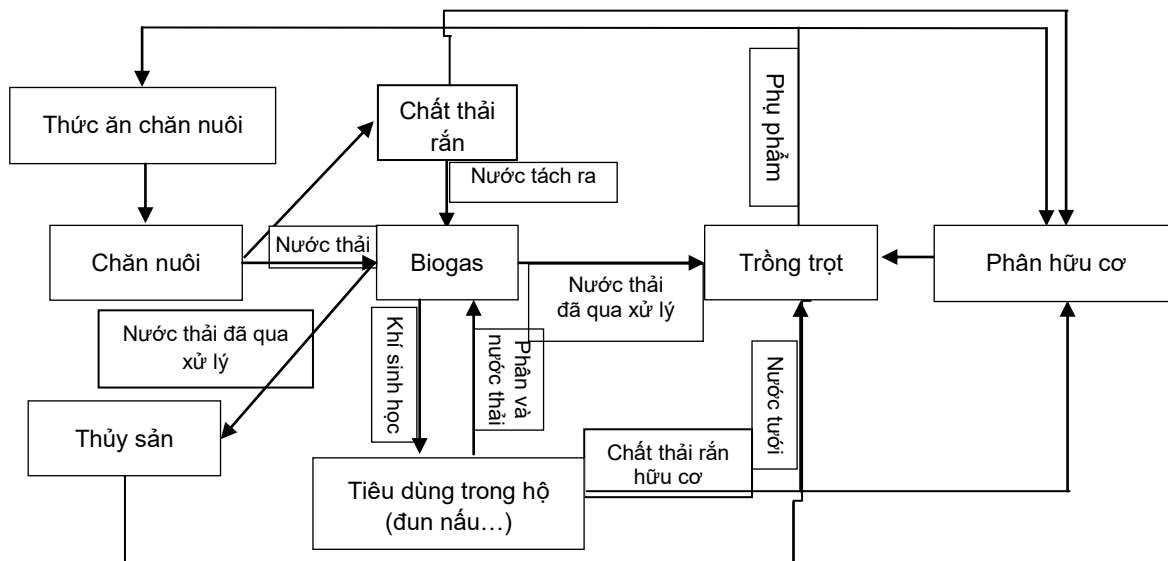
Thức ăn chăn nuôi

Chất thải rắn

Phụ phẩm

Nước tách ra

Chăn nuôi

Nước thải

Biogas

Nước thải đã qua xử lý

Trồng trọt

Phân hữu cơ

Nước thải đã qua xử lý

Khí sinh học

Phân và nước thải

Nước tưới

Thủy sản

Chất thải rắn hữu cơ

Tiêu dùng trong hộ (đun nấu…)